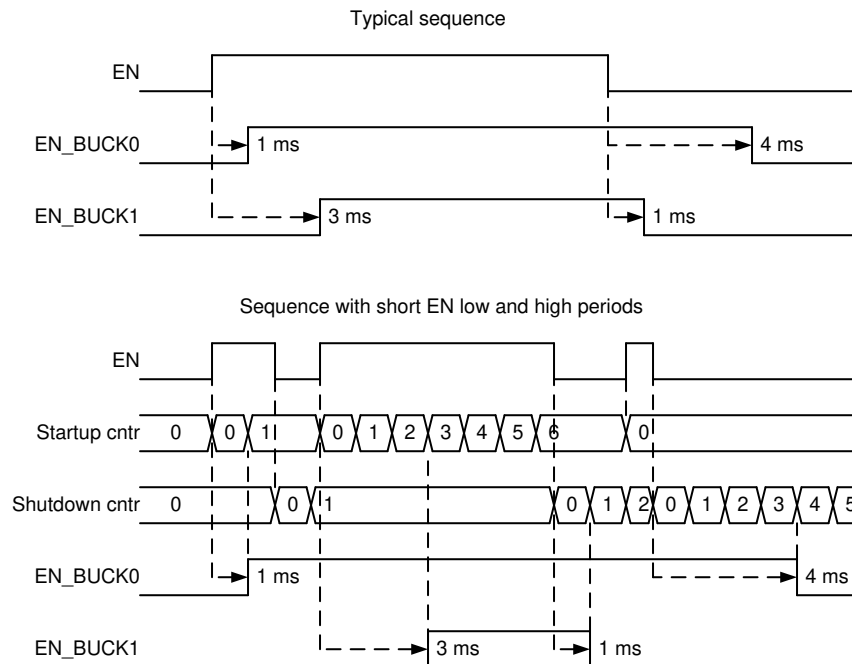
Typical sequence

EN

EN_BUCK0

1 ms

4 ms

EN_BUCK1

3 ms

1 ms

Sequence with short EN low and high periods

EN

Startup cntr

0 0 1 0 1 2 3 4 5 6 0

Shutdown cntr

0 0 1 0 1 2 0 1 2 3 4 5

EN_BUCK0

1 ms

4 ms

EN_BUCK1

3 ms

1 ms